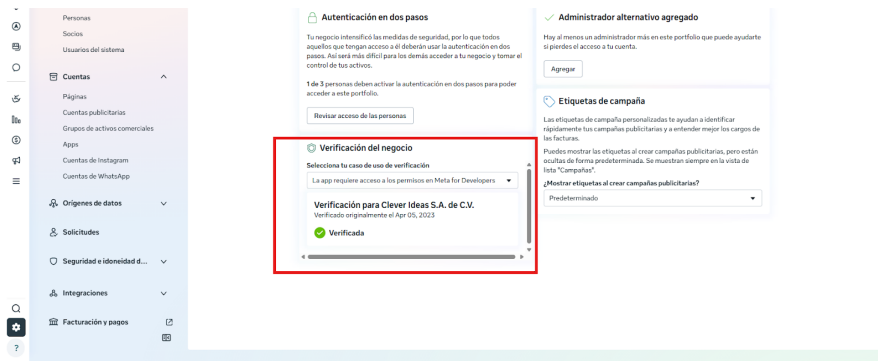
Personas
Socios
Usuarios del sistema

Cuentas
Páginas
Cuentas publicitarias
Grupos de activos comerciales
Apps
Cuentas de Instagram
Cuentas de WhatsApp

Orígenes de datos
Solicitudes
Seguridad e idoneidad d...
Integraciones
Facturación y pagos

?

Autenticación en dos pasos

Tu negocio intensificó las medidas de seguridad, por lo que todos aquellos que tengan acceso a él deberán usar la autenticación en dos pasos. Así será más difícil para los demás acceder a tu negocio y tomar el control de tus activos.

1 de 3 personas deben activar la autenticación en dos pasos para poder acceder a este portfolio.

Revisar acceso de las personas

Verificación del negocio

Selecciona tu caso de uso de verificación

La app requiere acceso a los permisos en Meta for Developers

Verificación para Clever Ideas S.A. de C.V.
Verificado originalmente el Apr 05, 2023

Verificada

Administrador alternativo agregado

Hay al menos un administrador más en este portfolio que puede ayudarte si pierdes el acceso a tu cuenta.

Agregar

Etiquetas de campaña

Las etiquetas de campaña personalizadas te ayudan a identificar rápidamente tus campañas publicitarias y a entender mejor los cargos de las facturas.

Puedes mostrar las etiquetas al crear campañas publicitarias, pero están ocultas de forma predeterminada. Se muestran siempre en la vista de lista "Campañas".

¿Mostrar etiquetas al crear campañas publicitarias?

Predeterminado